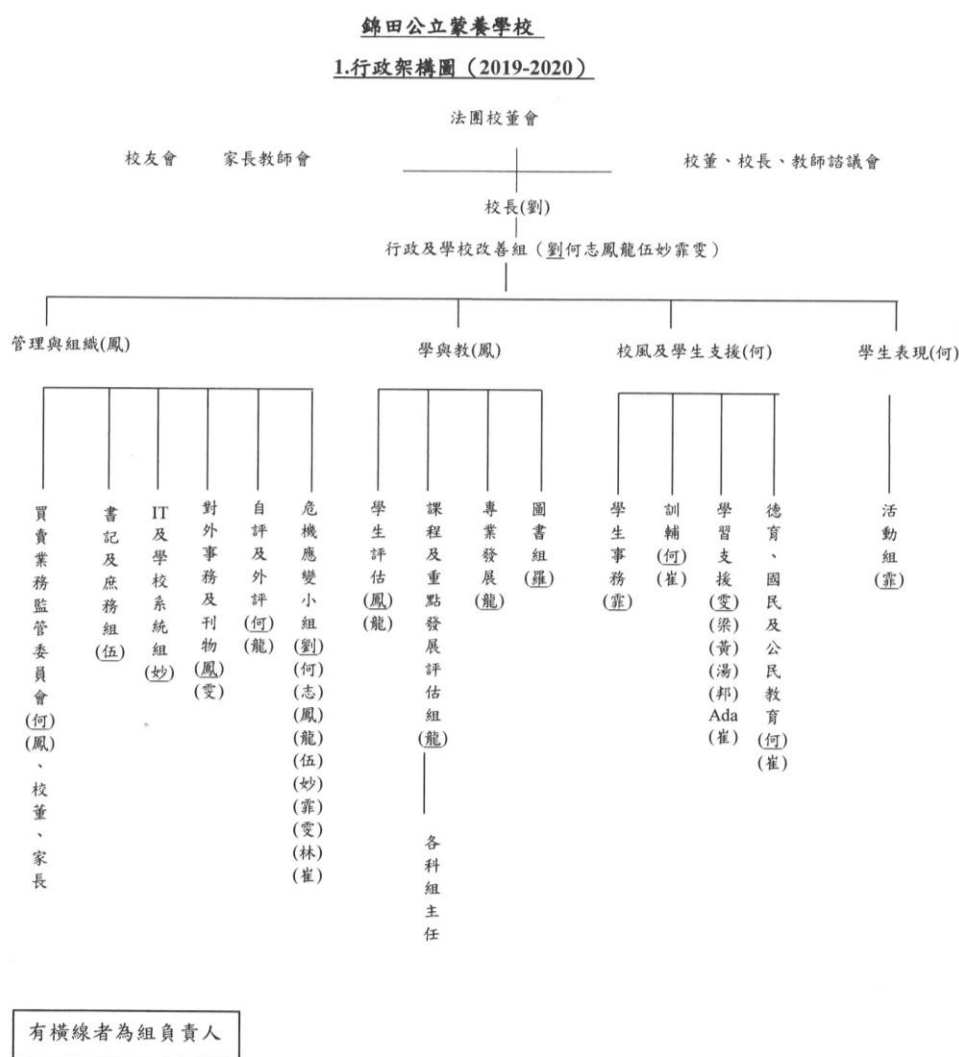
錦田公立蒙養學校

1.行政架構圖（2019-2020）

法團校董會

校友會　家長教師會

校董、校長、教師諮議會

校長(劉)

行政及學校改善組（劉何志鳳龍伍妙霏雯）

管理與組織(鳳)

學與教(鳳)

校風及學生支援(何)

學生表現(何)

買賣業務監管委員會(何)(鳳)、校董、家長

書記及庶務組(伍)

IT及學校系統組(妙)

對外事務及刊物(鳳)(雯)

自評及外評(何)(龍)

危機應變小組(劉)(何)(志)(鳳)(龍)(伍)(妙)(霏)(雯)(林)(崔)

學生評估(鳳)(龍)

課程及重點發展評估組(龍)

各科組主任

專業發展(龍)

圖書組(羅)

學生事務(霏)

訓輔(何)(崔)

學習支援(雯)(梁)(黃)(湯)(邦)Ada(崔)

德育、國民及公民教育(何)(崔)

活動組(霏)

有橫線者為組負責人